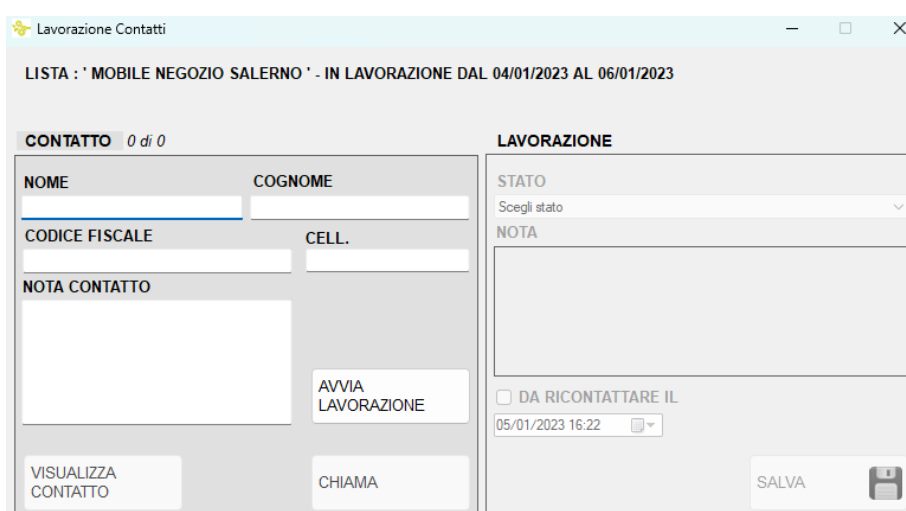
Lavorazione Contatti

LISTA : ' MOBILE NEGOZIO SALERNO ' - IN LAVORAZIONE DAL 04/01/2023 AL 06/01/2023

CONTATTO 0 di 0

NOME

COGNOME

CODICE FISCALE

CELL.

NOTA CONTATTO

AVVIA LAVORAZIONE

VISUALIZZA CONTATTO

CHIAMA

LAVORAZIONE

STATO

Scegli stato

NOTA

DA RICONTATTARE IL

05/01/2023 16:22

SALVA